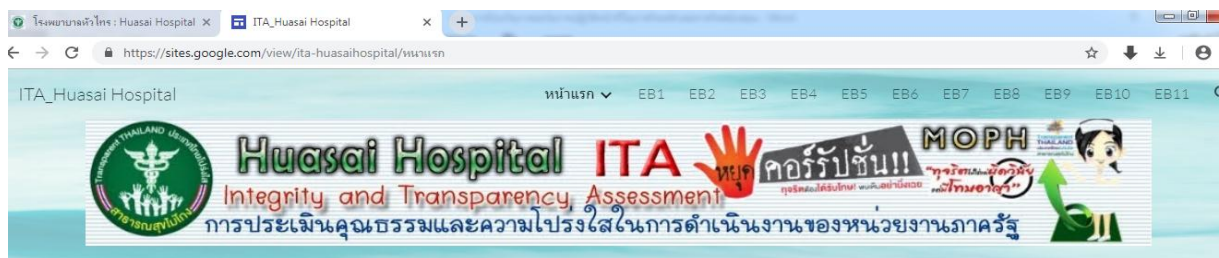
โรงพยาบาลหัวไทร : Huasai Hospital ×
ITA_Huasai Hospital ×
+

https://sites.google.com/view/ita-huasaihospital/หน้าแรก

ITA_Huasai Hospital
หน้าแรก
EB1 EB2 EB3 EB4 EB5 EB6 EB7 EB8 EB9 EB10 EB11

Huasai Hospital ITA
Integrity and Transparency Assessment
หยุด คอร์รัปชั่น!!
MOPH
"ทุจริต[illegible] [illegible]ไทยอาย"
การประเมินคุณธรรมและความโปร่งใสในการดำเนินงานของหน่วยงานภาครัฐ